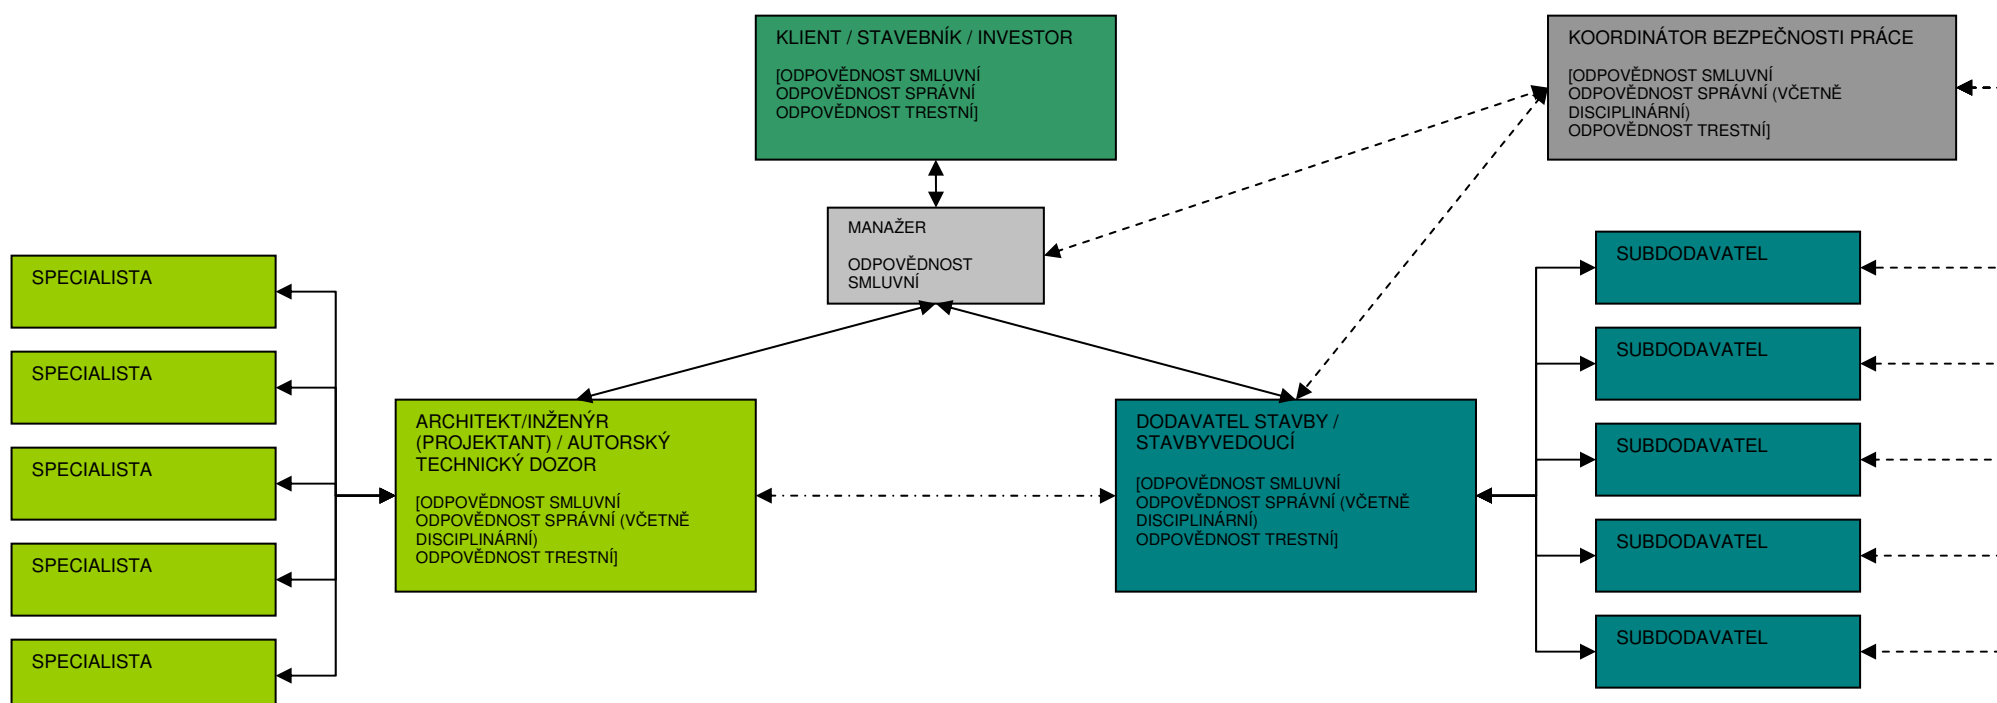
KLIENT / STAVEBNÍK / INVESTOR

[ODPOVĚDNOST SMLUVNÍ
ODPOVĚDNOST SPRÁVNÍ
ODPOVĚDNOST TRESTNÍ]

KOORDINÁTOR BEZPEČNOSTI PRÁCE

[ODPOVĚDNOST SMLUVNÍ
ODPOVĚDNOST SPRÁVNÍ (VČETNĚ DISCIPLINÁRNÍ)
ODPOVĚDNOST TRESTNÍ]

MANAŽER

ODPOVĚDNOST SMLUVNÍ

SPECIALISTA

SPECIALISTA

SPECIALISTA

SPECIALISTA

SPECIALISTA

ARCHITEKT/INŽENÝR (PROJEKTANT) / AUTORSKÝ TECHNICKÝ DOZOR

[ODPOVĚDNOST SMLUVNÍ
ODPOVĚDNOST SPRÁVNÍ (VČETNĚ DISCIPLINÁRNÍ)
ODPOVĚDNOST TRESTNÍ]

DODAVATEL STAVBY / STAVBYVEDOUCÍ

[ODPOVĚDNOST SMLUVNÍ
ODPOVĚDNOST SPRÁVNÍ (VČETNĚ DISCIPLINÁRNÍ)
ODPOVĚDNOST TRESTNÍ]

SUBDODAVATEL

SUBDODAVATEL

SUBDODAVATEL

SUBDODAVATEL

SUBDODAVATEL